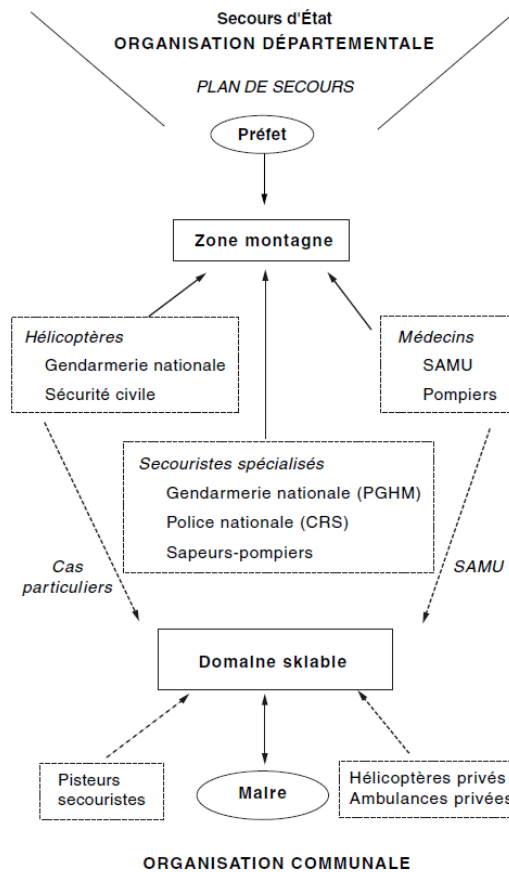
Secours d'État
ORGANISATION DÉPARTEMENTALE

PLAN DE SECOURS

Préfet

Zone montagne

Hélicoptères
Gendarmerie nationale
Sécurité civile

Médecins
SAMU
Pompiers

Secouristes spécialisés
Gendarmerie nationale (PGHM)
Police nationale (CRS)
Sapeurs-pompiers

Cas particuliers

SAMU

Domaine skiable

Pisteurs secouristes

Maire

Hélicoptères privés
Ambulances privées

ORGANISATION COMMUNALE